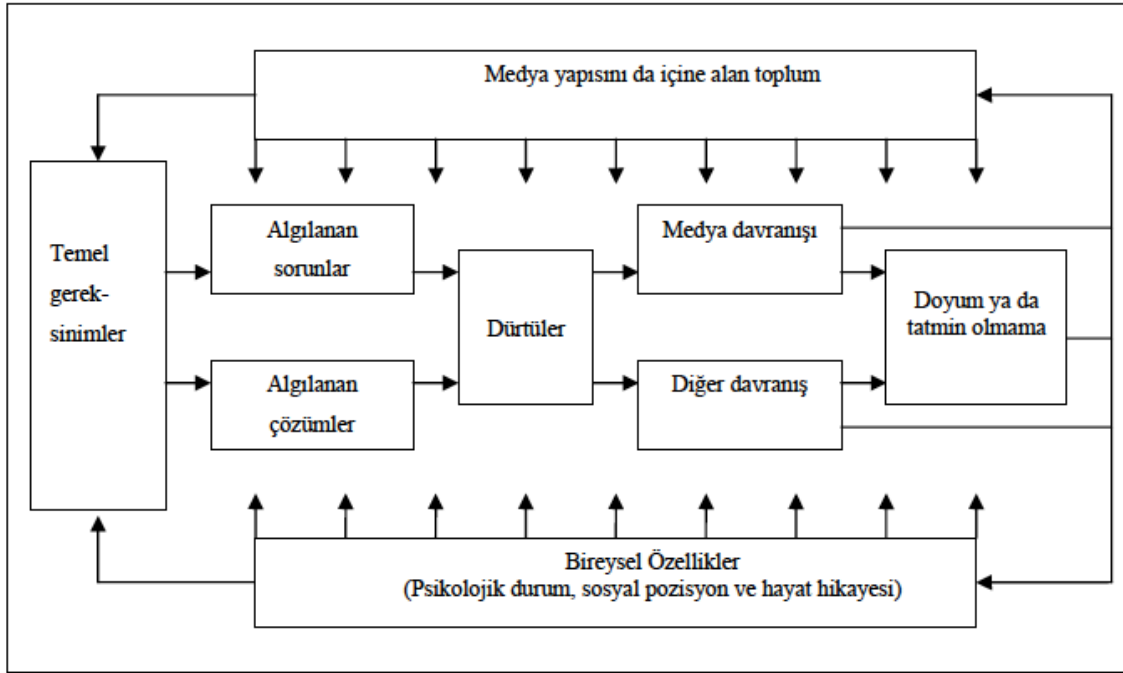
Medya yapısını da içine alan toplum

Temel gerek-sinimler

Algılanan sorunlar

Algılanan çözümler

Dürtüler

Medya davranışı

Diğer davranış

Doyum ya da tatmin olmama

Bireysel Özellikler
(Psikolojik durum, sosyal pozisyon ve hayat hikayesi)